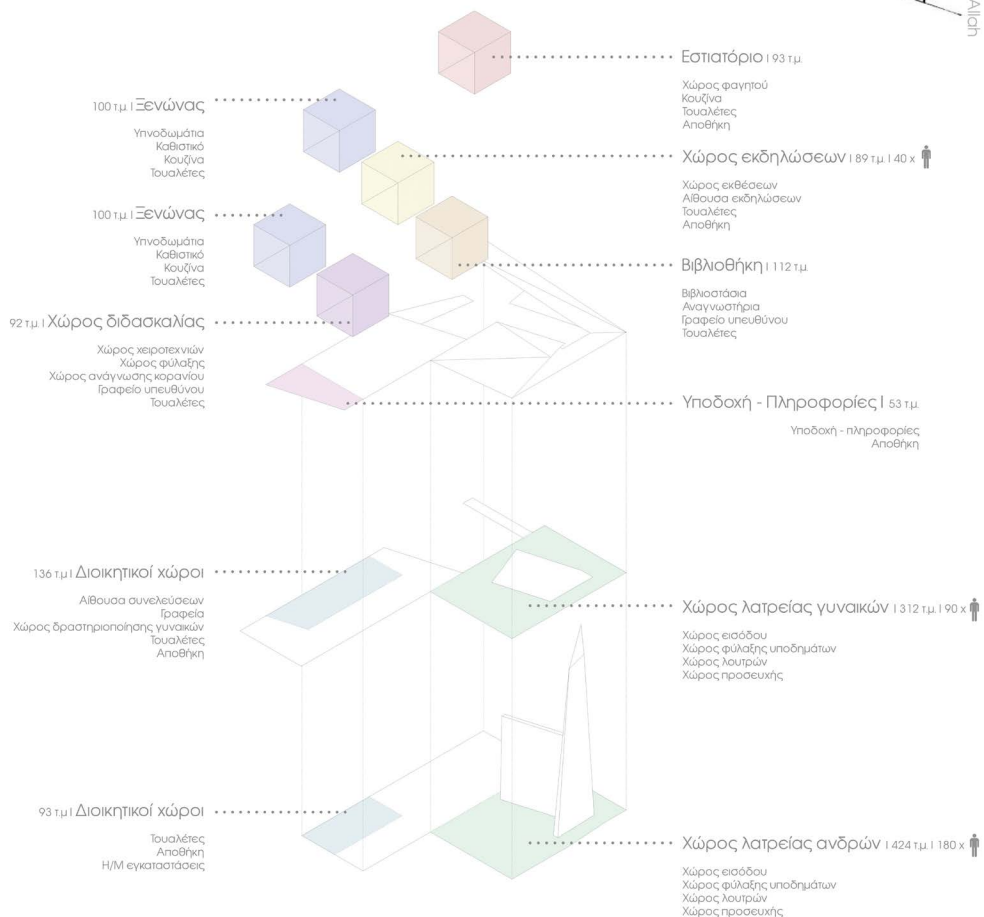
Allah

Εστιατόριο I 93 τ.μ.

Χώρος φαγητού
Κουζίνα
Τουαλέτες
Αποθήκη

100 τ.μ. I Ξενώνας

Υπνοδωμάτια
Καθιστικό
Κουζίνα
Τουαλέτες

Χώρος εκδηλώσεων I 89 τ.μ. I 40 x

Χώρος εκθέσεων
Αίθουσα εκδηλώσεων
Τουαλέτες
Αποθήκη

100 τ.μ. I Ξενώνας

Υπνοδωμάτια
Καθιστικό
Κουζίνα
Τουαλέτες

Βιβλιοθήκη I 112 τ.μ.

Βιβλιοστάσια
Αναγνωστήρια
Γραφείο υπευθύνου
Τουαλέτες

92 τ.μ. I Χώρος διδασκαλίας

Χώρος χειροτεχνιών
Χώρος φύλαξης
Χώρος ανάγνωσης κορανίου
Γραφείο υπευθύνου
Τουαλέτες

Υποδοχή - Πληροφορίες I 53 τ.μ.

Υποδοχή - πληροφορίες
Αποθήκη

136 τ.μ. I Διοικητικοί χώροι

Αίθουσα συνελεύσεων
Γραφεία
Χώρος δραστηριοποίησης γυναικών
Τουαλέτες
Αποθήκη

Χώρος λατρείας γυναικών I 312 τ.μ. I 90 x

Χώρος εισόδου
Χώρος φύλαξης υποδημάτων
Χώρος λουτρών
Χώρος προσευχής

93 τ.μ. I Διοικητικοί χώροι

Τουαλέτες
Αποθήκη
Η/Μ εγκαταστάσεις

Χώρος λατρείας ανδρών I 424 τ.μ. I 180 x

Χώρος εισόδου
Χώρος φύλαξης υποδημάτων
Χώρος λουτρών
Χώρος προσευχής